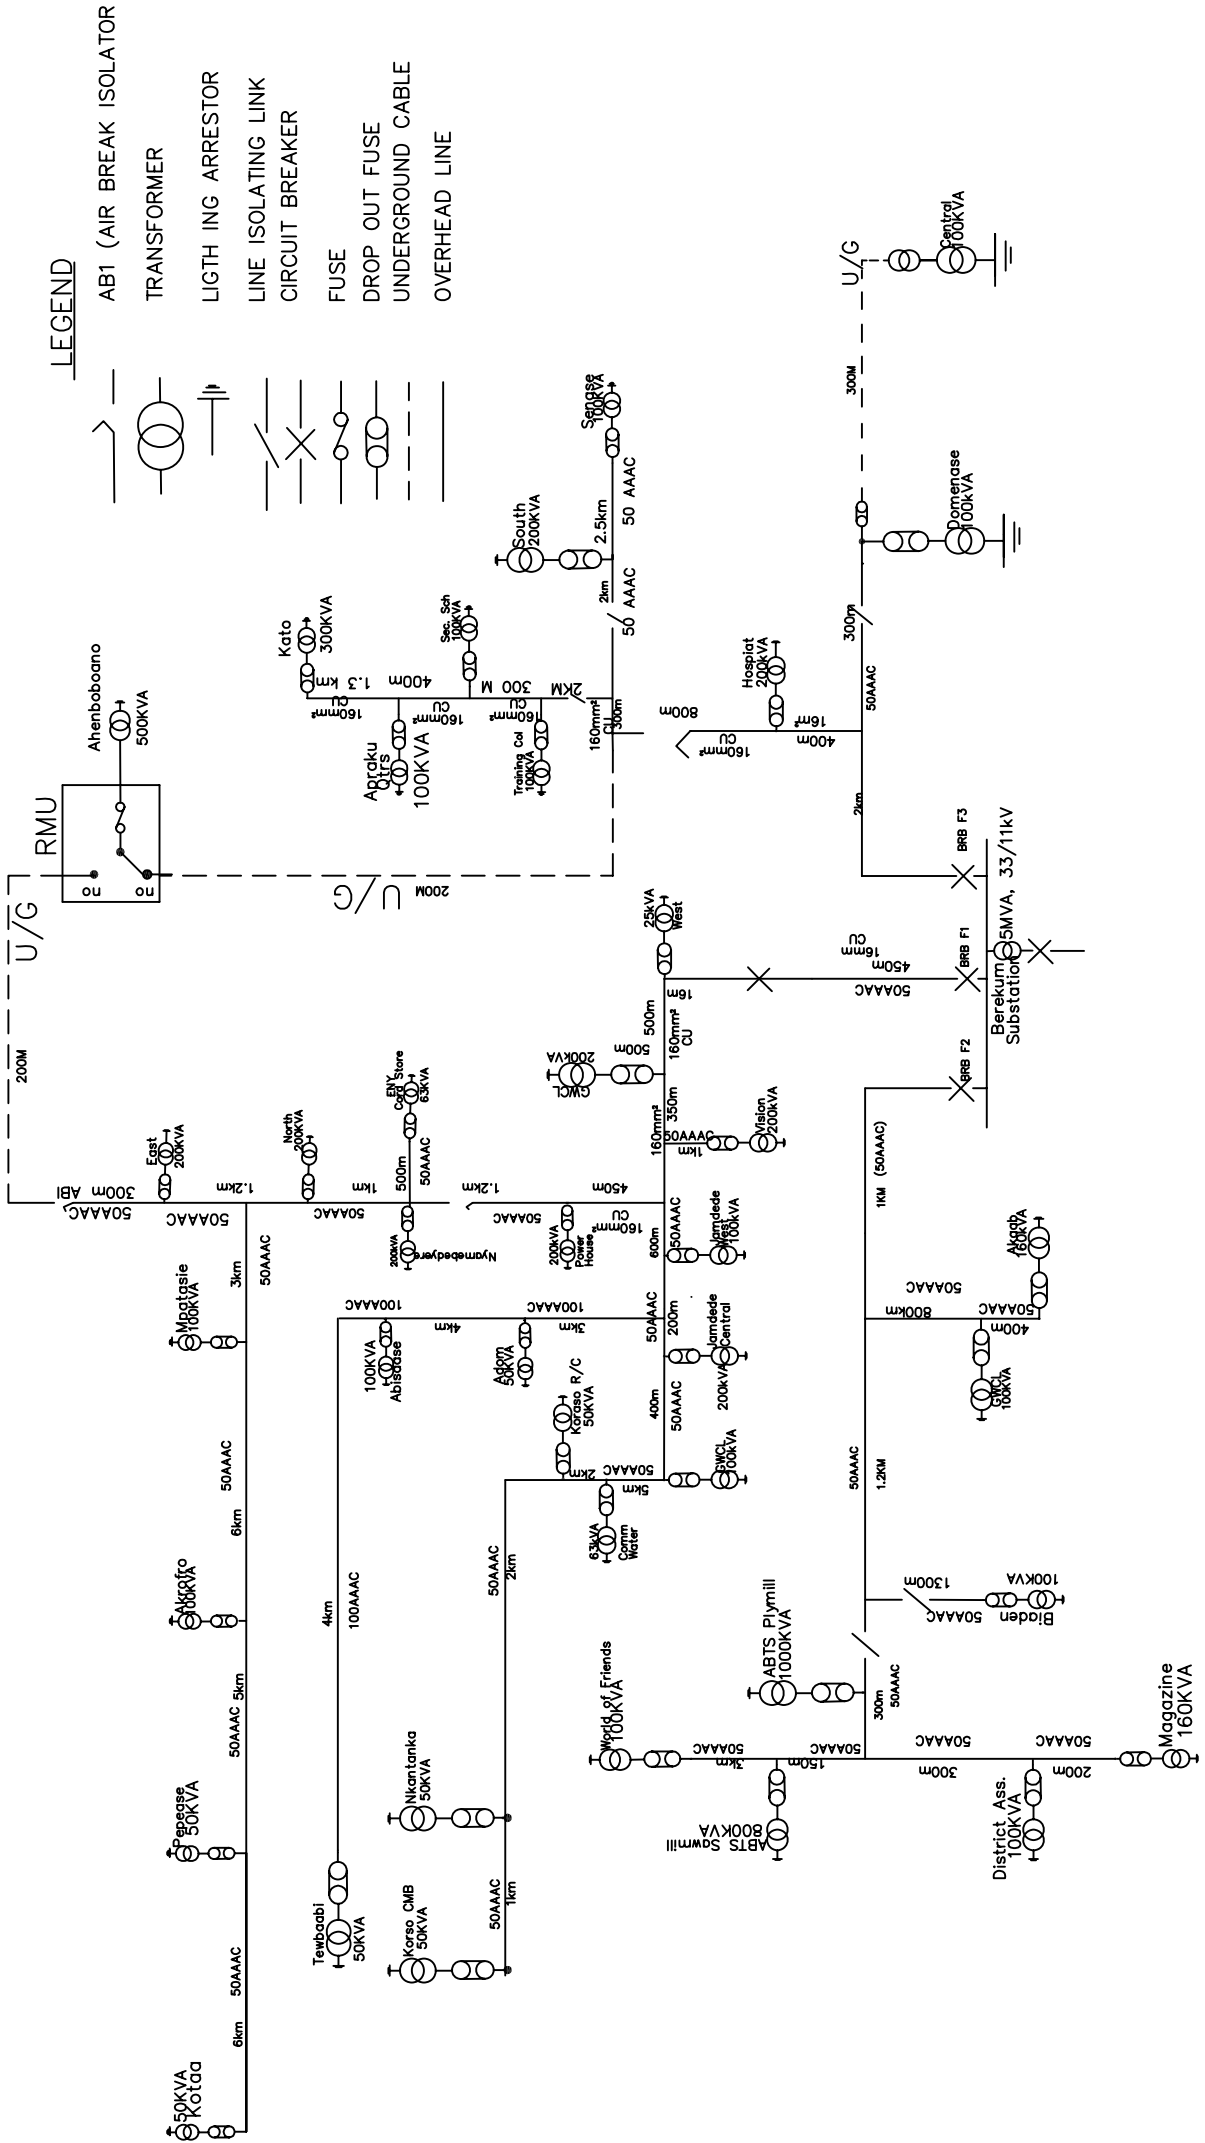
LEGEND
AB1 (AIR BREAK ISOLATOR
TRANSFORMER
LIGTH ING ARRESTOR
LINE ISOLATING LINK
CIRCUIT BREAKER
FUSE
DROP OUT FUSE
UNDERGROUND CABLE
OVERHEAD LINE

RMU
no
no
Ahenboboano 500KVA
U/G
200M
U/G
200M
Kato 300KVA
1.3 km
160mm² CU
400m
Apraku Qtrs 100KVA
160mm² CU
Sec. Sch 100KVA
300 M
Training Col 100KVA
160mm² CU
2KM
300m
160mm² CU
South 200KVA
2km 50 AAAC
2.5km 50 AAAC
Sengse 100KVA
800m
160mm² CU
Hospiat 200KVA
16m²
400m
50AAAC
2km
300m
Domenase 100KVA
300M
U/G
Central 100KVA
BRB F3
5MVA, 33/11kV
Berekum Substation
BRB F1
BRB F2
450m 16mm CU
50AAAC
25kVA West
16m
500m
160mm² CU
500m
GWCL 200KVA
350m
160mm²
50AAAC 1km
Vision 200KVA
ENY Cold Store 63KVA
500m 50AAAC
North 200KVA
1km
East 200KVA
1.2km
300m ABI
50AAAC
50AAAC
50AAAC
1.2km
450m
50AAAC
160mm² CU
200kVA Power House
Nyamebedyere 200KVA
50AAAC
600m
Jamdede West 100KVA
100AAAC
100AAAC
4km
3km
100KVA Abisase
Adom 50KVA
50AAAC
200m
Jamdede Central 200KVA
400m
50AAAC
Koraso R/C 50KVA
2km
50AAAC
GWCL 100kVA
5km
63kVA Comm Water
50AAAC 2km
50AAAC 1km
Nkantanka 50KVA
Korso CMB 50KVA
4km
100AAAC
Tewbaabi 50KVA
3km
50AAAC
Mpatasie 100KVA
50AAAC
6km
Akrofro 100KVA
5km
50AAAC
Pepease 50KVA
50AAAC
6km
50KVA Kotaa
1KM (50AAAC)
50AAAC
800km
Akoah 160KVA
50AAAC
400m
GWCL 100KVA
50AAAC
1.2KM
1300m
50AAAC
100KVA Biadan
ABTS Plymill 1000KVA
300m 50AAAC
50AAAC
150m
50AAAC
3km
World of Friends 100KVA
ABTS Sawmill 800KVA
50AAAC
300m
50AAAC
200m
District Ass. 100KVA
Magazine 160KVA